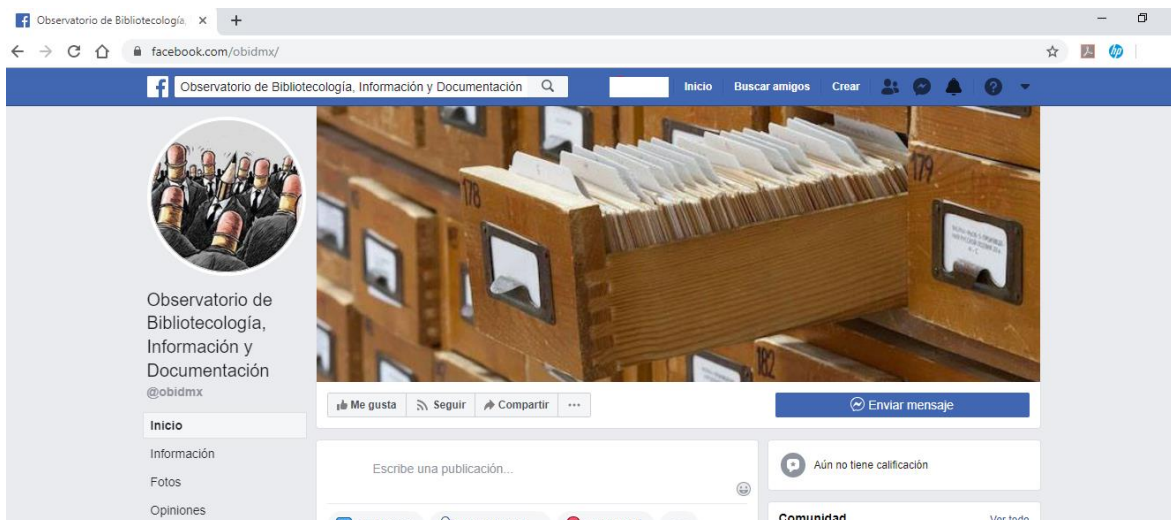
Observatorio de Bibliotecología, ×
+
facebook.com/obidmx/
Observatorio de Bibliotecología, Información y Documentación
Inicio
Buscar amigos
Crear
178
179
182
Observatorio de Bibliotecología, Información y Documentación
@obidmx
Inicio
Información
Fotos
Opiniones
Me gusta
Seguir
Compartir
···
Enviar mensaje
Escribe una publicación...
Aún no tiene calificación
Comunidad
Ver todo